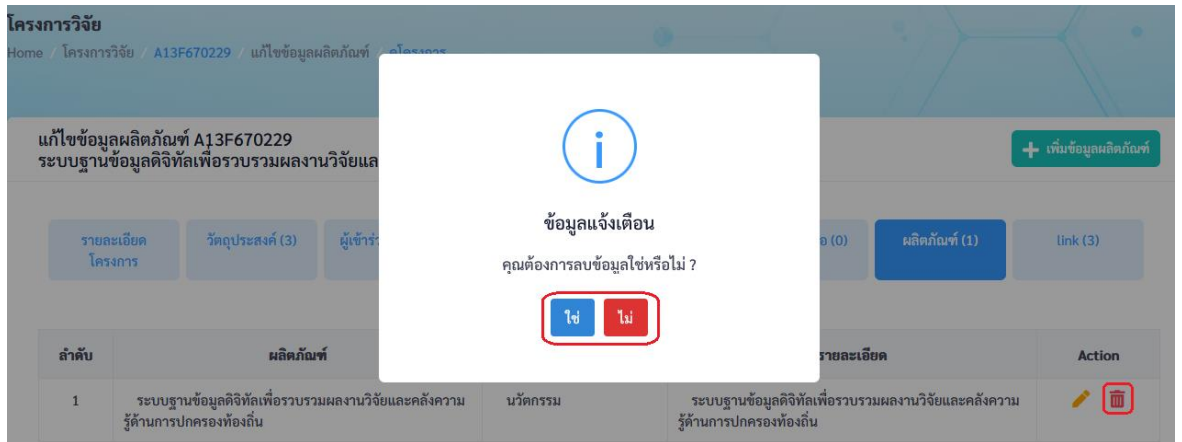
โครงการวิจัย

Home / โครงการวิจัย / A13F670229 / แก้ไขข้อมูลผลิตภัณฑ์ / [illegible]

แก้ไขข้อมูลผลิตภัณฑ์ A13F670229
ระบบฐานข้อมูลดิจิทัลเพื่อรวบรวมผลงานวิจัยและ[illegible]

+ เพิ่มข้อมูลผลิตภัณฑ์

รายละเอียดโครงการ | วัตถุประสงค์ (3) | ผู้เข้าร่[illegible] | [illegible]อ (0) | ผลิตภัณฑ์ (1) | link (3)

ข้อมูลแจ้งเตือน

คุณต้องการลบข้อมูลใช่หรือไม่ ?

ใช่ ไม่

| ลำดับ | ผลิตภัณฑ์ | | รายละเอียด | Action |
|---|---|---|---|---|
| 1 | ระบบฐานข้อมูลดิจิทัลเพื่อรวบรวมผลงานวิจัยและคลังความรู้ด้านการปกครองท้องถิ่น | นวัตกรรม | ระบบฐานข้อมูลดิจิทัลเพื่อรวบรวมผลงานวิจัยและคลังความรู้ด้านการปกครองท้องถิ่น | |